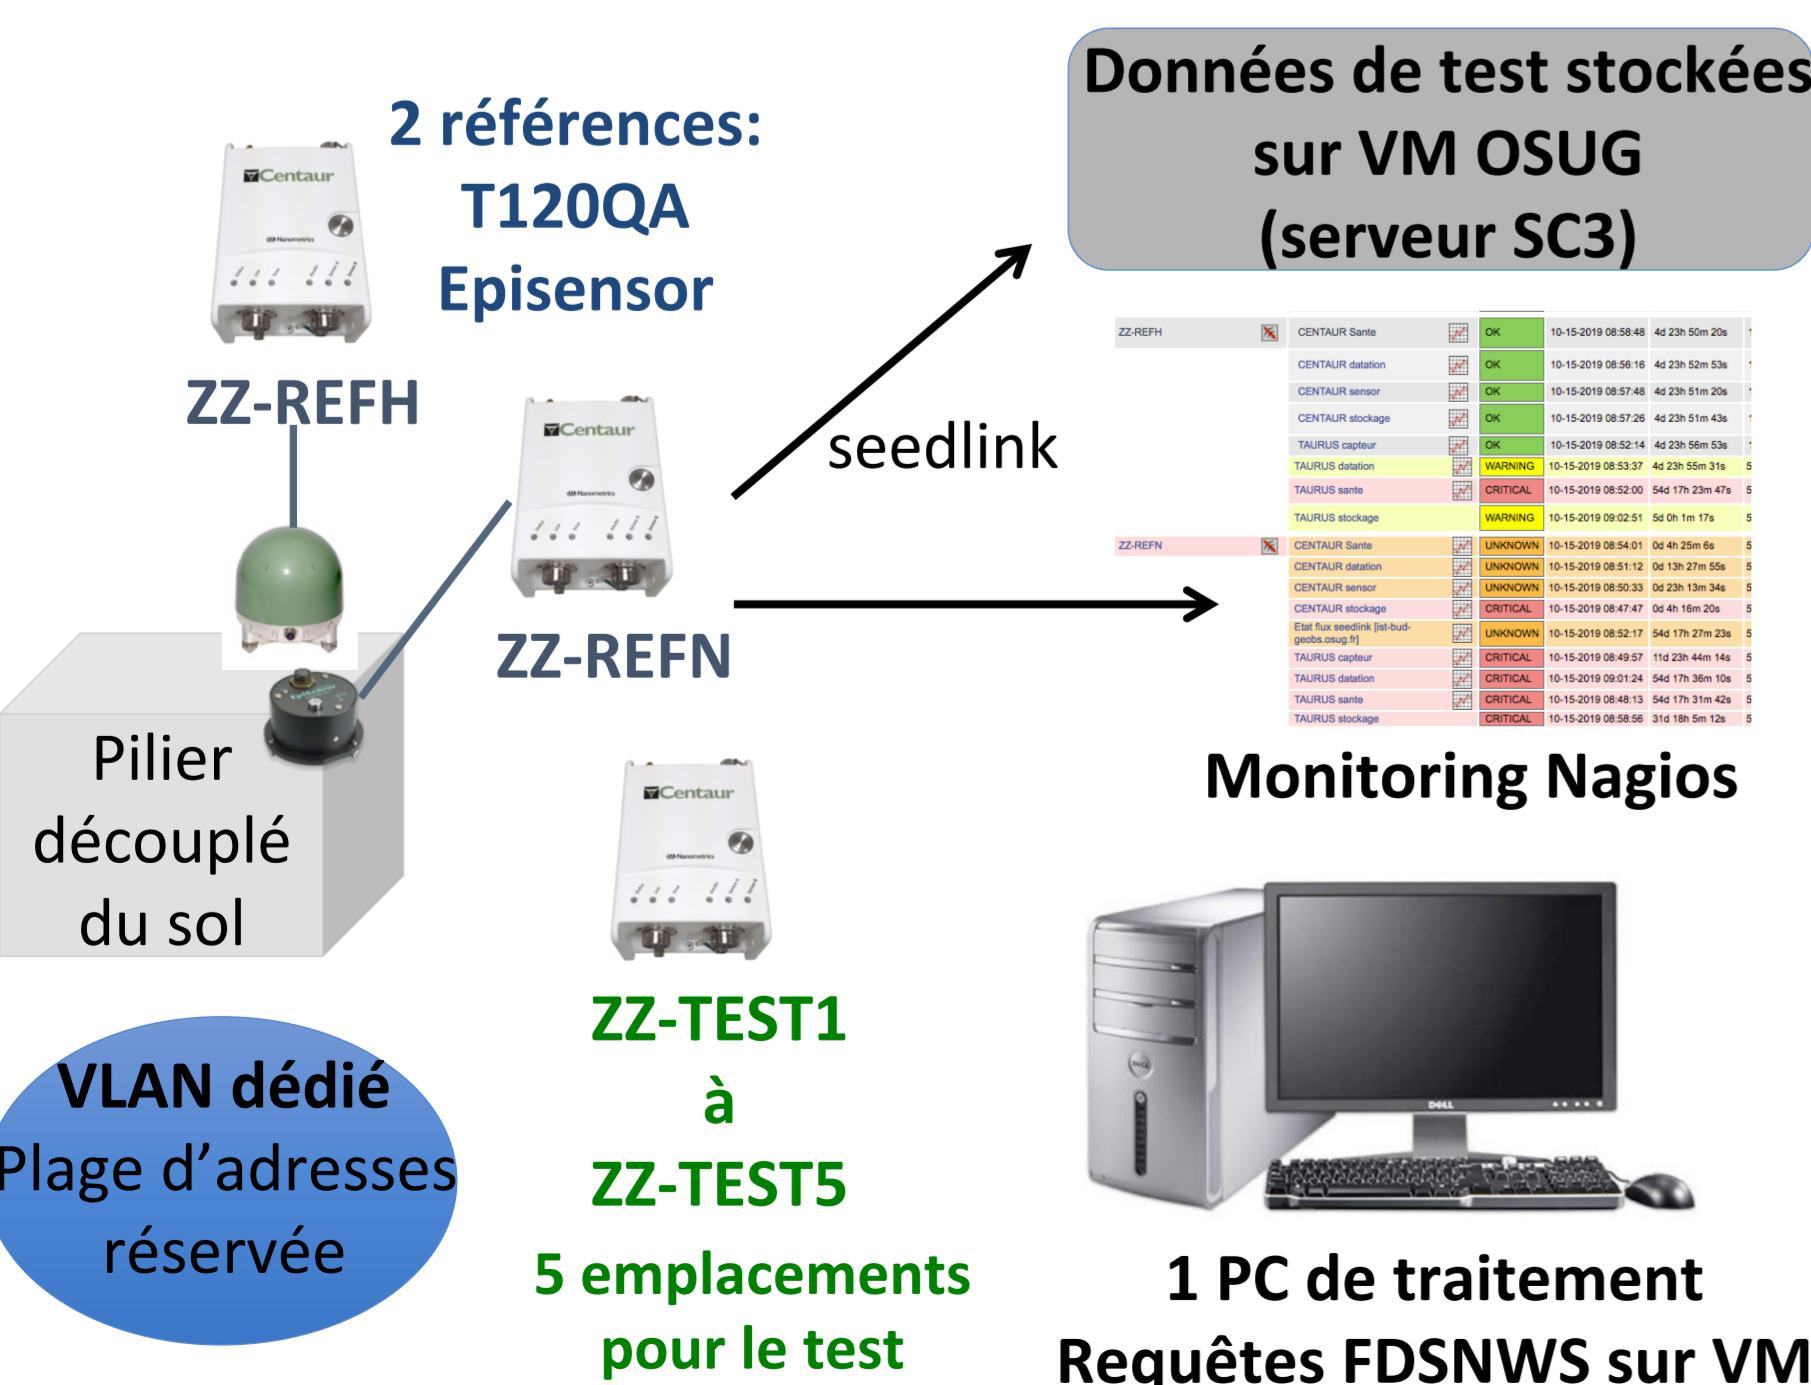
Données de test stockées sur VM OSUG (serveur SC3)

2 références:
T120QA
Episensor

Centaur
Nanometrics

ZZ-REFH

Centaur
Nanometrics

ZZ-REFN

seedlink

| ZZ-REFH | CENTAUR Sante | OK | 10-15-2019 08:58:48 | 4d 23h 50m 20s |
|---|---|---|---|---|
| | CENTAUR datation | OK | 10-15-2019 08:56:16 | 4d 23h 52m 53s |
| | CENTAUR sensor | OK | 10-15-2019 08:57:48 | 4d 23h 51m 20s |
| | CENTAUR stockage | OK | 10-15-2019 08:57:26 | 4d 23h 51m 43s |
| | TAURUS capteur | OK | 10-15-2019 08:52:14 | 4d 23h 56m 53s |
| | TAURUS datation | WARNING | 10-15-2019 08:53:37 | 4d 23h 55m 31s |
| | TAURUS sante | CRITICAL | 10-15-2019 08:52:00 | 54d 17h 23m 47s |
| | TAURUS stockage | WARNING | 10-15-2019 09:02:51 | 5d 0h 1m 17s |
| ZZ-REFN | CENTAUR Sante | UNKNOWN | 10-15-2019 08:54:01 | 0d 4h 25m 6s |
| | CENTAUR datation | UNKNOWN | 10-15-2019 08:51:12 | 0d 13h 27m 55s |
| | CENTAUR sensor | UNKNOWN | 10-15-2019 08:50:33 | 0d 23h 13m 34s |
| | CENTAUR stockage | CRITICAL | 10-15-2019 08:47:47 | 0d 4h 16m 20s |
| | Etat flux seedlink [ist-bud-geobs.osug.fr] | UNKNOWN | 10-15-2019 08:52:17 | 54d 17h 27m 23s |
| | TAURUS capteur | CRITICAL | 10-15-2019 08:49:57 | 11d 23h 44m 14s |
| | TAURUS datation | CRITICAL | 10-15-2019 09:01:24 | 54d 17h 36m 10s |
| | TAURUS sante | CRITICAL | 10-15-2019 08:48:13 | 54d 17h 31m 42s |
| | TAURUS stockage | CRITICAL | 10-15-2019 08:58:56 | 31d 18h 5m 12s |

Monitoring Nagios

Pilier découplé du sol

Centaur
Nanometrics

ZZ-TEST1
à
ZZ-TEST5

5 emplacements pour le test

VLAN dédié
Plage d'adresses réservée

DELL

1 PC de traitement
Requêtes FDSNWS sur VM